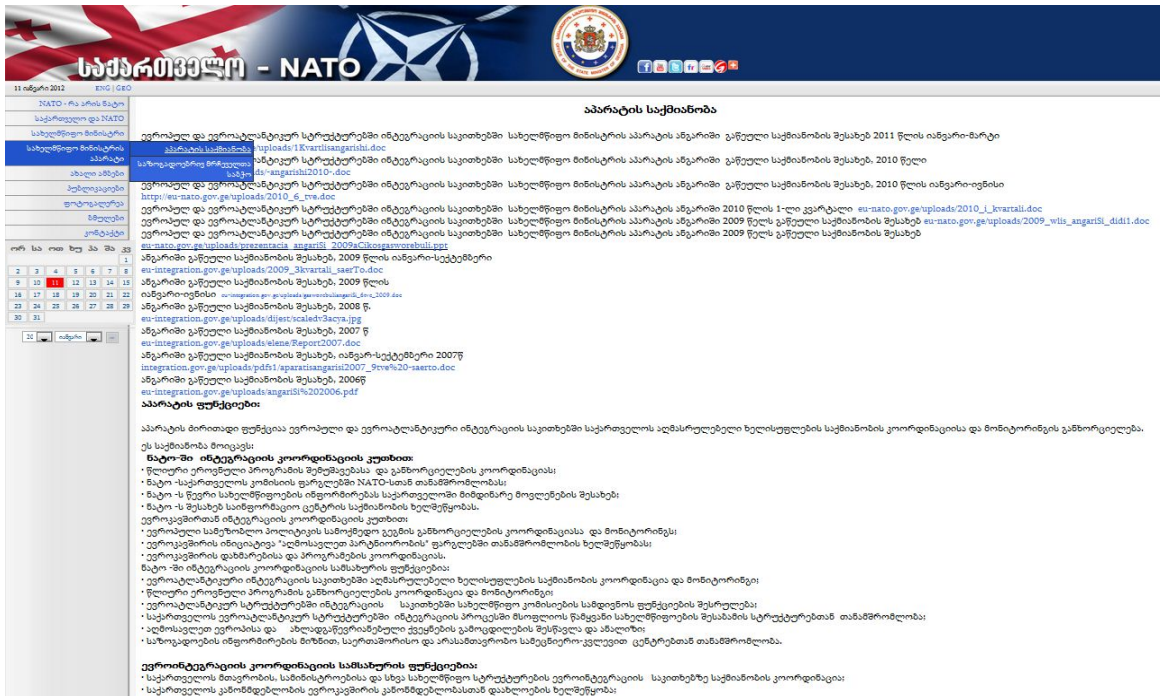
საქართველო - NATO

11 ივნისი 2012 ENG | GEO

NATO - რა არის ნატო
საქართველო და NATO
სახელმწიფო მინისტრი
სახელმწიფო მინისტრის აპარატი
აპარატის საქმიანობა
საზოგადოებრივ მრჩეველთა საბჭო
ახალი ამბები
პუბლიკაციები
ფოტოალბომი
ბმულები
კონტაქტი

| ორ | სა | ოთ | ხუ | პა | შა | კვ |
|---|---|---|---|---|---|---|
| | | | | | | 1 |
| 2 | 3 | 4 | 5 | 6 | 7 | 8 |
| 9 | 10 | 11 | 12 | 13 | 14 | 15 |
| 16 | 17 | 18 | 19 | 20 | 21 | 22 |
| 23 | 24 | 25 | 26 | 27 | 28 | 29 |
| 30 | 31 | | | | | |

აპარატის საქმიანობა

ევროპულ და ევროატლანტიკურ სტრუქტურებში ინტეგრაციის საკითხებში სახელმწიფო მინისტრის აპარატის ანგარიში გაწეული საქმიანობის შესახებ 2011 წლის იანვარი-მარტი
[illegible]/uploads/1Kvartlisangarishi.doc
ევროპულ და ევროატლანტიკურ სტრუქტურებში ინტეგრაციის საკითხებში სახელმწიფო მინისტრის აპარატის ანგარიში გაწეული საქმიანობის შესახებ, 2010 წელი
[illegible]ds/angarishi2010-.doc
ევროპულ და ევროატლანტიკურ სტრუქტურებში ინტეგრაციის საკითხებში სახელმწიფო მინისტრის აპარატის ანგარიში გაწეული საქმიანობის შესახებ, 2010 წლის იანვარი-ივნისი
http://eu-nato.gov.ge/uploads/2010_6_tve.doc
ევროპულ და ევროატლანტიკურ სტრუქტურებში ინტეგრაციის საკითხებში სახელმწიფო მინისტრის აპარატის ანგარიში 2010 წლის 1-ლი კვარტალი eu-nato.gov.ge/uploads/2010_i_kvartali.doc
ევროპულ და ევროატლანტიკურ სტრუქტურებში ინტეგრაციის საკითხებში სახელმწიფო მინისტრის აპარატის ანგარიში 2009 წელს გაწეული საქმიანობის შესახებ eu-nato.gov.ge/uploads/2009_wlis_angariSi_didi1.doc
ევროპულ და ევროატლანტიკურ სტრუქტურებში ინტეგრაციის საკითხებში სახელმწიფო მინისტრის აპარატის ანგარიში 2009 წელს გაწეული საქმიანობის შესახებ
eu-nato.gov.ge/uploads/prezentacia_angariSi_2009aCikosgasworebuli.ppt
ანგარიში გაწეული საქმიანობის შესახებ, 2009 წლის იანვარი-სექტემბერი
eu-integration.gov.ge/uploads/2009_3kvartali_saerTo.doc
ანგარიში გაწეული საქმიანობის შესახებ, 2009 წლის იანვარი-ივნისი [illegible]
ანგარიში გაწეული საქმიანობის შესახებ, 2008 წ.
eu-integration.gov.ge/uploads/dijest/scaledv3acya.jpg
ანგარიში გაწეული საქმიანობის შესახებ, 2007 წ
eu-integration.gov.ge/uploads/elene/Report2007.doc
ანგარიში გაწეული საქმიანობის შესახებ, იანვარ-სექტემბერი 2007წ
integration.gov.ge/uploads/pdfs1/aparatisangarisi2007_9tve%20-saerto.doc
ანგარიში გაწეული საქმიანობის შესახებ, 2006წ
eu-integration.gov.ge/uploads/angariSi%202006.pdf

აპარატის ფუნქციები:

აპარატის ძირითადი ფუნქციაა ევროპული და ევროატლანტიკური ინტეგრაციის საკითხებში საქართველოს აღმასრულებელი ხელისუფლების საქმიანობის კოორდინაციისა და მონიტორინგის განხორციელება.

ეს საქმიანობა მოიცავს:
ნატო-ში ინტეგრაციის კოორდინაციის კუთხით:
• წლიური ეროვნული პროგრამის შემუშავებასა და განხორციელების კოორდინაციას;
• ნატო -საქართველოს კომისიის ფარგლებში NATO-სთან თანამშრომლობას;
• ნატო -ს წევრი სახელმწიფოების ინფორმირებას საქართველოში მიმდინარე მოვლენების შესახებ;
• ნატო -ს შესახებ საინფორმაციო ცენტრის საქმიანობის ხელშეწყობას.
ევროკავშირთან ინტეგრაციის კოორდინაციის კუთხით:
• ევროპული სამეზობლო პოლიტიკის სამოქმედო გეგმის განხორციელების კოორდინაციასა და მონიტორინგს;
• ევროკავშირის ინიციატივა "აღმოსავლეთ პარტნიორობის" ფარგლებში თანამშრომლობის ხელშეწყობას;
• ევროკავშირის დახმარებისა და პროგრამების კოორდინაციას.
ნატო -ში ინტეგრაციის კოორდინაციის სამსახურის ფუნქციები:
• ევროატლანტიკური ინტეგრაციის საკითხებში აღმასრულებელი ხელისუფლების საქმიანობის კოორდინაცია და მონიტორინგი;
• წლიური ეროვნული პროგრამის განხორციელების კოორდინაცია და მონიტორინგი;
• ევროატლანტიკურ სტრუქტურებში ინტეგრაციის საკითხებში სახელმწიფო კომისიების სამდივნოს ფუნქციების შესრულება;
• საქართველოს ევროატლანტიკურ სტრუქტურებში ინტეგრაციის პროცესში მონაწილე სახელმწიფოების შესაბამის სტრუქტურებთან თანამშრომლობა;
• აღმოსავლეთ ევროპისა და ახლადდამოუკიდებელი ქვეყნების გამოცდილების შესწავლა და ანალიზი;
• საზოგადოების ინფორმირების მიზნით, საერთაშორისო და არასამთავრობო საზოგადოებრივ-ევროპული ცენტრებთან თანამშრომლობა.

ევროინტეგრაციის კოორდინაციის სამსახურის ფუნქციები:
• საქართველოს მთავრობის, სამინისტროებისა და სხვა სახელმწიფო სტრუქტურების ევროინტეგრაციის საკითხებზე საქმიანობის კოორდინაცია;
• საქართველოს კანონმდებლობის ევროკავშირის კანონმდებლობასთან დაახლოების ხელშეწყობა;